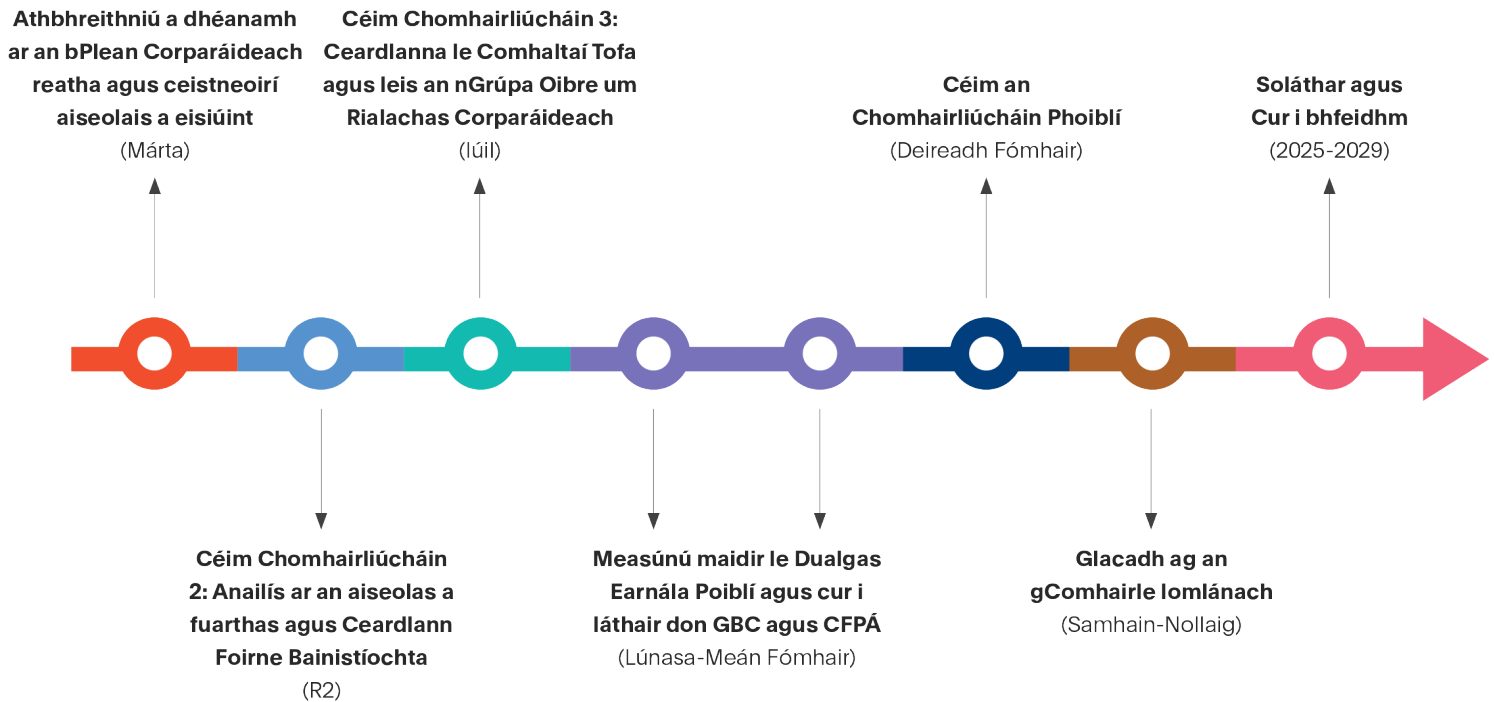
Athbhreithniú a dhéanamh ar an bPlean Corparáideach reatha agus ceistneoirí aiseolais a eisiúint
(Márta)

Céim Chomhairliúcháin 3: Ceardlanna le Comhaltaí Tofa agus leis an nGrúpa Oibre um Rialachas Corparáideach
(Iúil)

Céim an Chomhairliúcháin Phoiblí
(Deireadh Fómhair)

Soláthar agus Cur i bhfeidhm
(2025-2029)

Céim Chomhairliúcháin 2: Anailís ar an aiseolas a fuarthas agus Ceardlann Foirne Bainistíochta
(R2)

Measúnú maidir le Dualgas Earnála Poiblí agus cur i láthair don GBC agus CFPÁ
(Lúnasa-Meán Fómhair)

Glacadh ag an gComhairle Iomlánach
(Samhain-Nollaig)